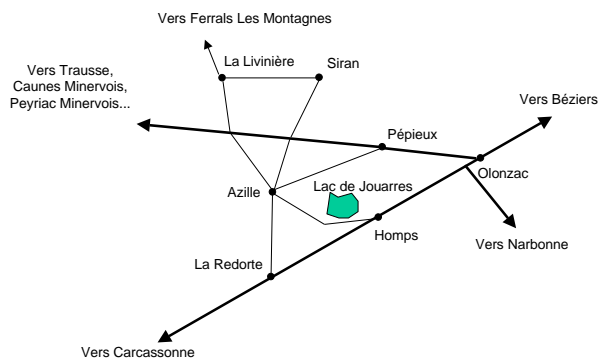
Vers Ferrals Les Montagnes

La Livinière

Siran

Vers Trausse, Caunes Minervois, Peyriac Minervois...

Vers Béziers

Pépieux

Olonzac

Azille

Lac de Jouarres

Homps

Vers Narbonne

La Redorte

Vers Carcassonne